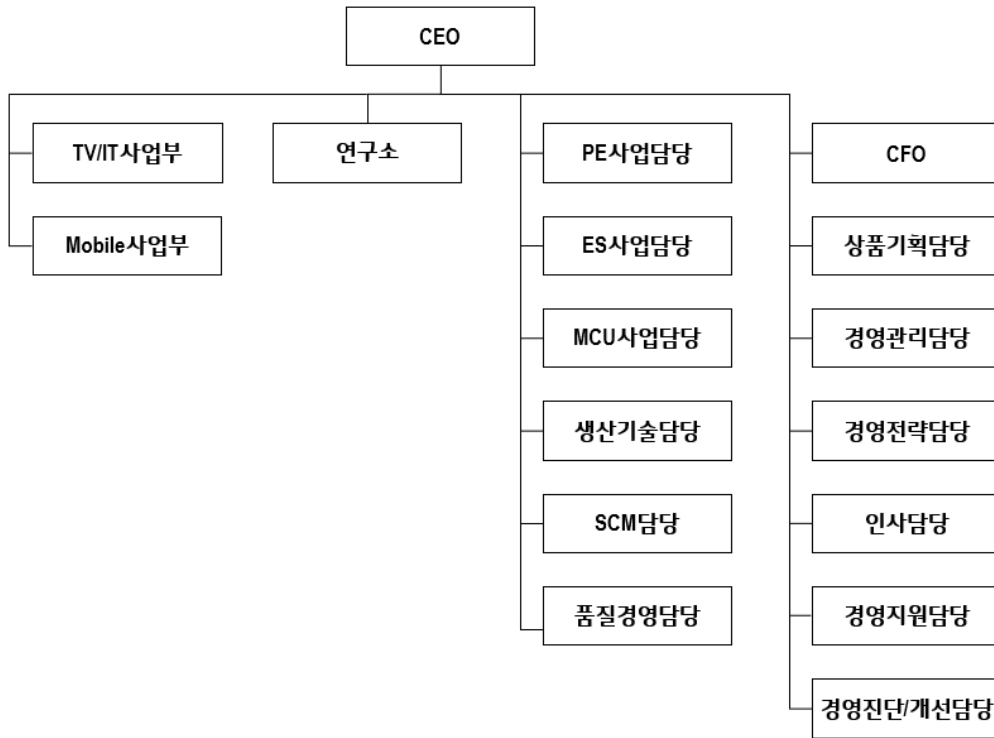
CEO

TV/IT사업부

Mobile사업부

연구소

PE사업담당

ES사업담당

MCU사업담당

생산기술담당

SCM담당

품질경영담당

CFO

상품기획담당

경영관리담당

경영전략담당

인사담당

경영지원담당

경영진단/개선담당